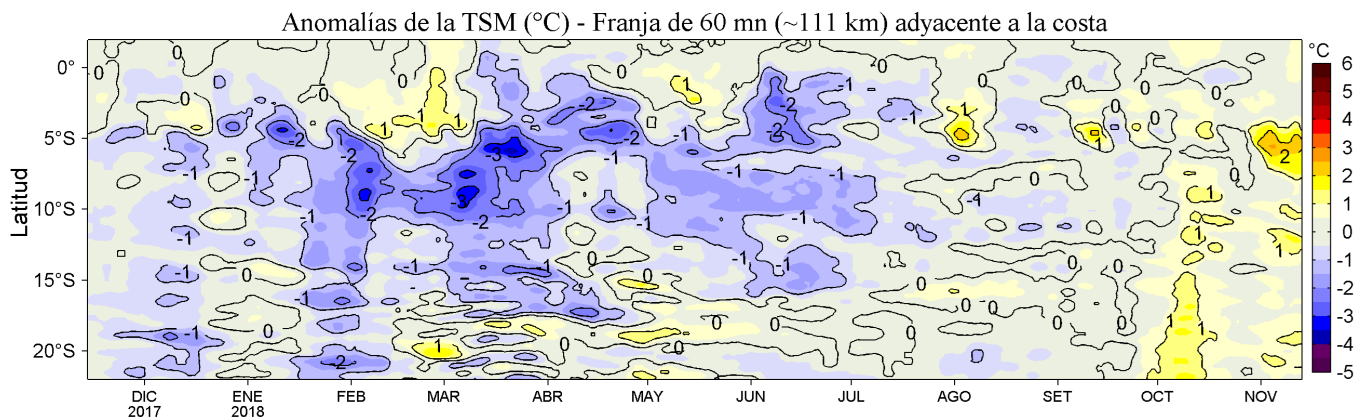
Anomalías de la TSM (°C) - Franja de 60 mn (~111 km) adyacente a la costa

Latitud

0°
5°S
10°S
15°S
20°S

DIC 2017
ENE 2018
FEB
MAR
ABR
MAY
JUN
JUL
AGO
SET
OCT
NOV

°C
6
5
4
3
2
1
0
-1
-2
-3
-4
-5

0
0
0
0
0
0
0
0
0
0
0
0
0
0
0
0
0
0
0
0
-1
-1
-1
-1
-1
-1
-1
-1
-1
-1
-1
-1
-1
-1
-1
-1
-1
-1
-1
-1
-1
-1
-1
-1
-1
-2
-2
-2
-2
-2
-2
-2
-2
-2
-2
-3
-3
1
1
1
1
1
1
1
1
1
1
1
1
1
2